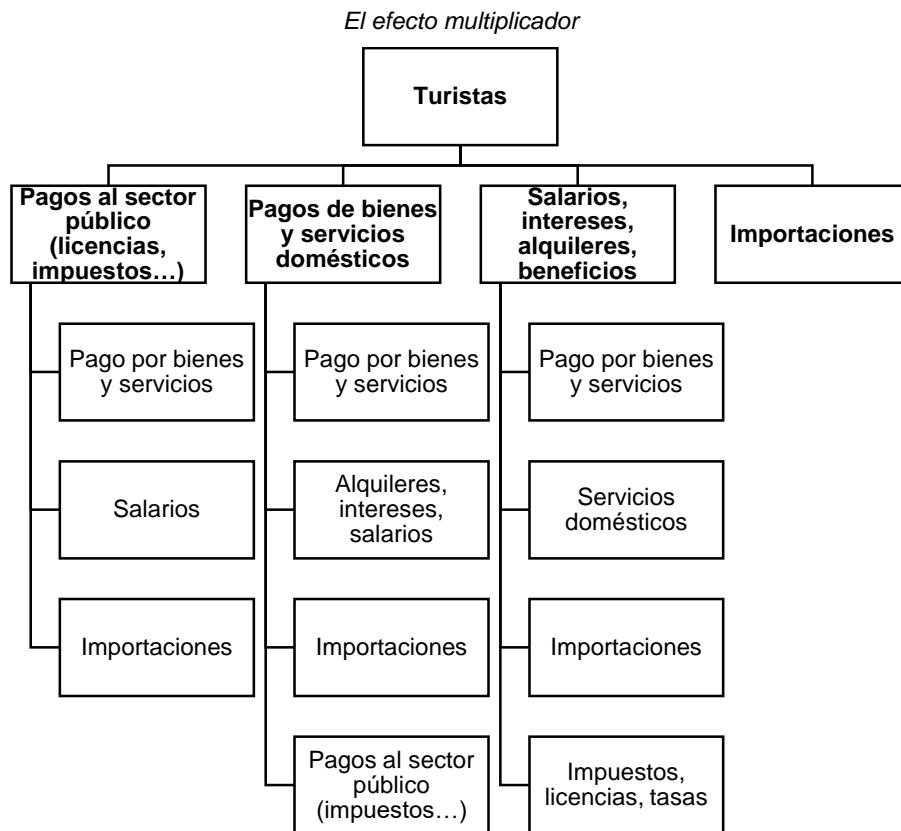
El efecto multiplicador

Turistas

Pagos al sector público (licencias, impuestos…)

Pago por bienes y servicios

Salarios

Importaciones

Pagos de bienes y servicios domésticos

Pago por bienes y servicios

Alquileres, intereses, salarios

Importaciones

Pagos al sector público (impuestos…)

Salarios, intereses, alquileres, beneficios

Pago por bienes y servicios

Servicios domésticos

Importaciones

Impuestos, licencias, tasas

Importaciones